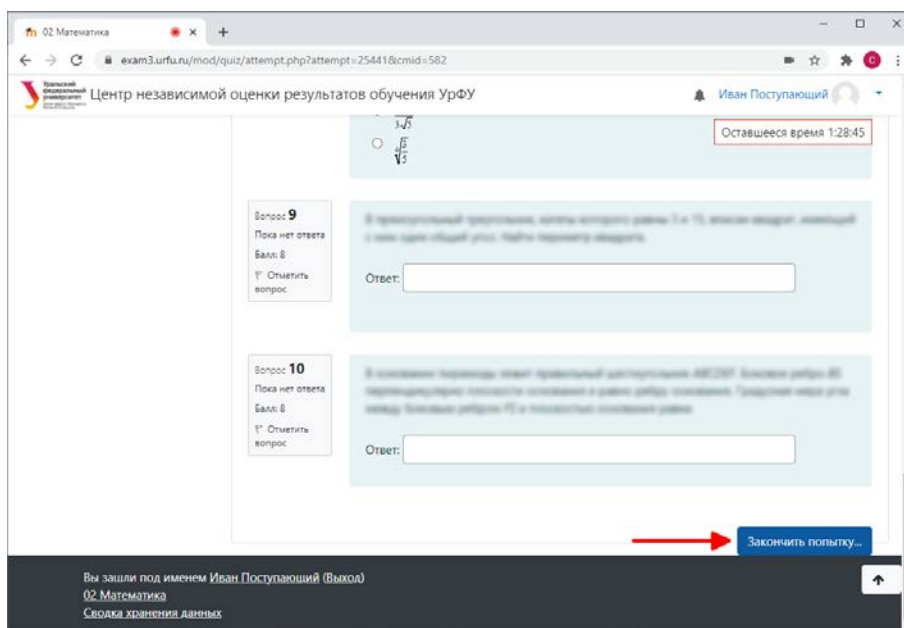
02 Математика

exam3.urfu.ru/mod/quiz/attempt.php?attempt=25441&cmid=582

Уральский федеральный университет

Центр независимой оценки результатов обучения УрФУ

Иван Поступающий

$\frac{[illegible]}{3\sqrt{5}}$

Оставшееся время 1:28:45

$\sqrt[4]{\frac{5}{5}}$

Вопрос 9
Пока нет ответа
Балл: 8
Отметить вопрос

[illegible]

Ответ:

Вопрос 10
Пока нет ответа
Балл: 8
Отметить вопрос

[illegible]

Ответ:

Закончить попытку...

Вы зашли под именем Иван Поступающий (Выход)
02 Математика
Сводка хранения данных